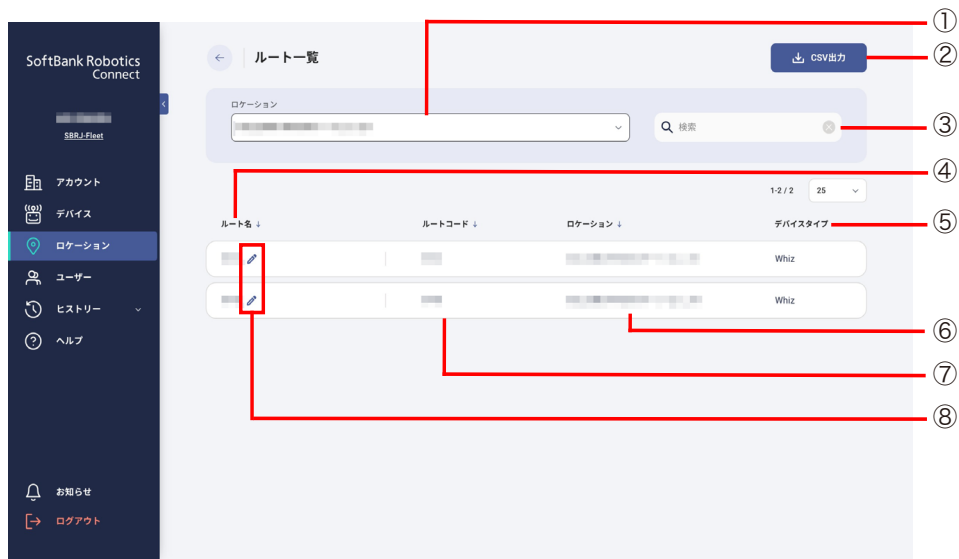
SoftBank Robotics Connect

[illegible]
SBRJ-Fleet

アカウント
デバイス
ロケーション
ユーザー
ヒストリー
ヘルプ

お知らせ
ログアウト

ルート一覧

CSV出力

ロケーション
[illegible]

検索

1-2 / 2 25

| ルート名 ↓ | ルートコード ↓ | ロケーション ↓ | デバイスタイプ |
|---|---|---|---|
| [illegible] | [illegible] | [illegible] | Whiz |
| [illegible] | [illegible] | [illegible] | Whiz |

①
②
③
④
⑤
⑥
⑦
⑧